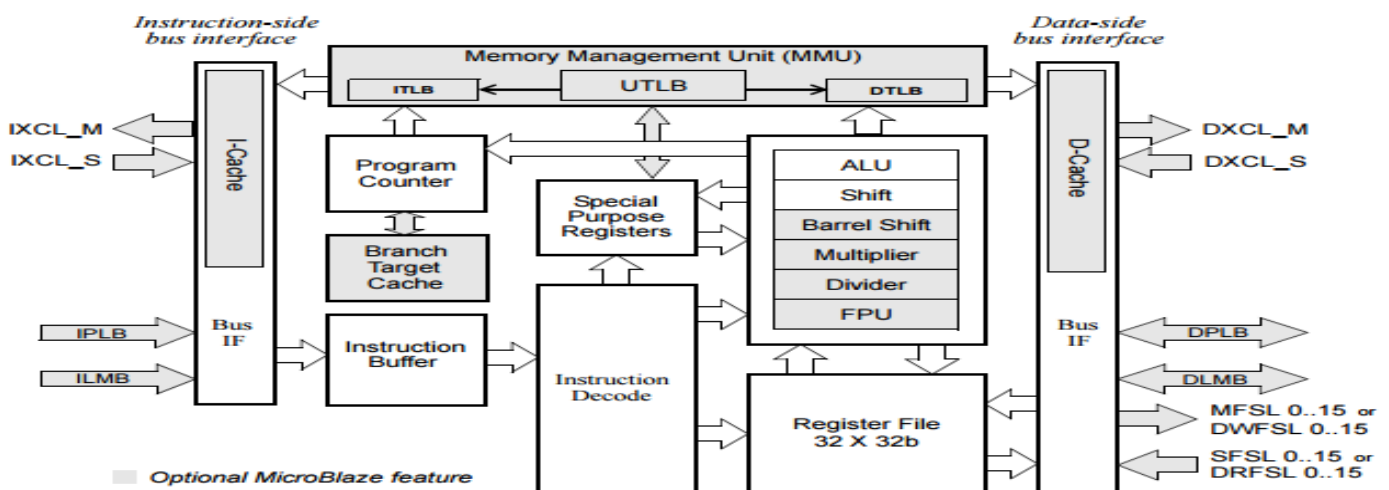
Instruction-side bus interface

Memory Management Unit (MMU)

ITLB

UTLB

DTLB

Data-side bus interface

IXCL_M

IXCL_S

I-Cache

Program Counter

Branch Target Cache

Special Purpose Registers

ALU

Shift

Barrel Shift

Multiplier

Divider

FPU

D-Cache

DXCL_M

DXCL_S

IPLB

ILMB

Bus IF

Instruction Buffer

Instruction Decode

Register File 32 X 32b

Bus IF

DPLB

DLMB

MFSL 0..15 or DWFSL 0..15

SFSL 0..15 or DRFSL 0..15

Optional MicroBlaze feature